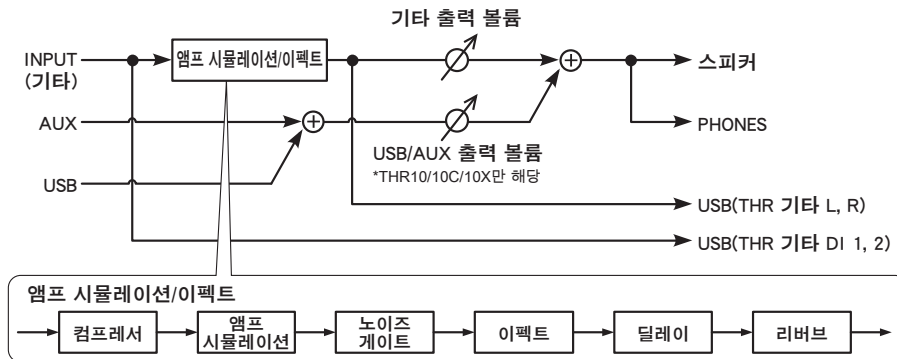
기타 출력 볼륨

INPUT
(기타)

앰프 시뮬레이션/이펙트

스피커

AUX

PHONES

USB/AUX 출력 볼륨
*THR10/10C/10X만 해당

USB

USB(THR 기타 L, R)

USB(THR 기타 DI 1, 2)

앰프 시뮬레이션/이펙트

컴프레서

앰프 시뮬레이션

노이즈 게이트

이펙트

딜레이

리버브